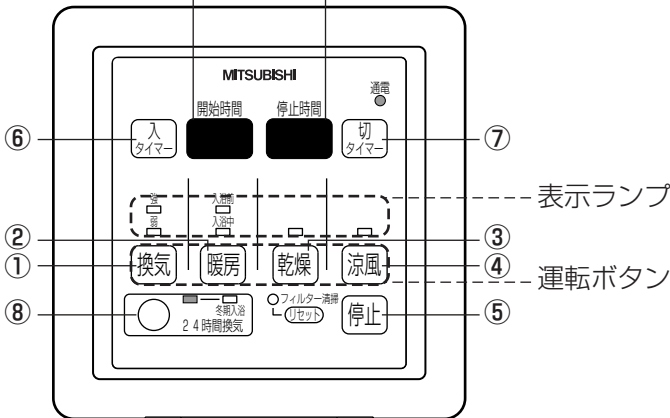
MITSUBISHI

通電

開始時間

停止時間

⑥ 入 タイマー

切 タイマー ⑦

強

弱

入浴前

入浴中

表示ランプ

② ③

① 換気 暖房 乾燥 涼風 ④

運転ボタン

⑧ 冬期入浴 24時間換気

フィルター清掃 リセット

停止 ⑤